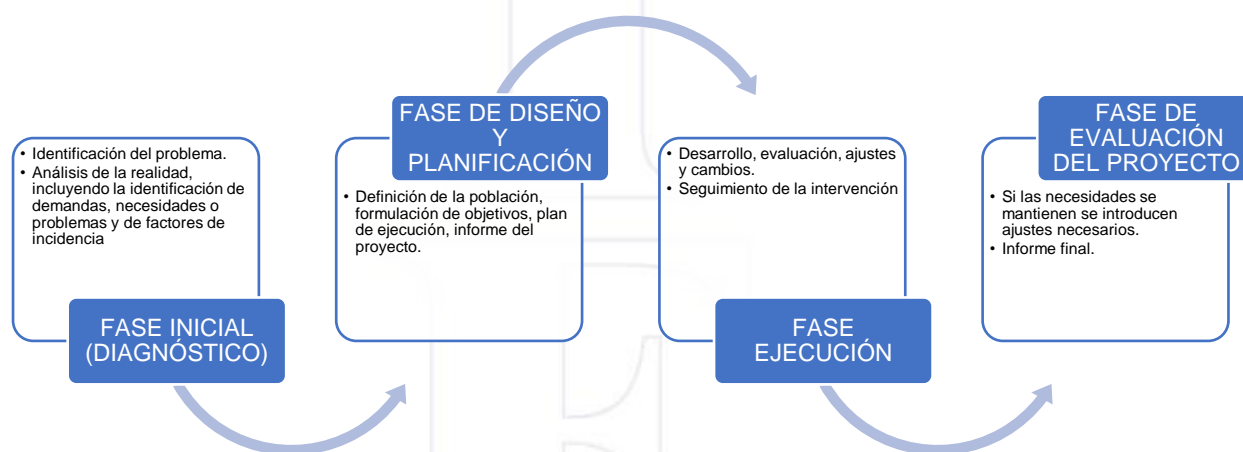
• Identificación del problema.
• Análisis de la realidad, incluyendo la identificación de demandas, necesidades o problemas y de factores de incidencia

FASE INICIAL (DIAGNÓSTICO)

FASE DE DISEÑO Y PLANIFICACIÓN

• Definición de la población, formulación de objetivos, plan de ejecución, informe del proyecto.

• Desarrollo, evaluación, ajustes y cambios.
• Seguimiento de la intervención

FASE EJECUCIÓN

FASE DE EVALUACIÓN DEL PROYECTO

• Si las necesidades se mantienen se introducen ajustes necesarios.
• Informe final.